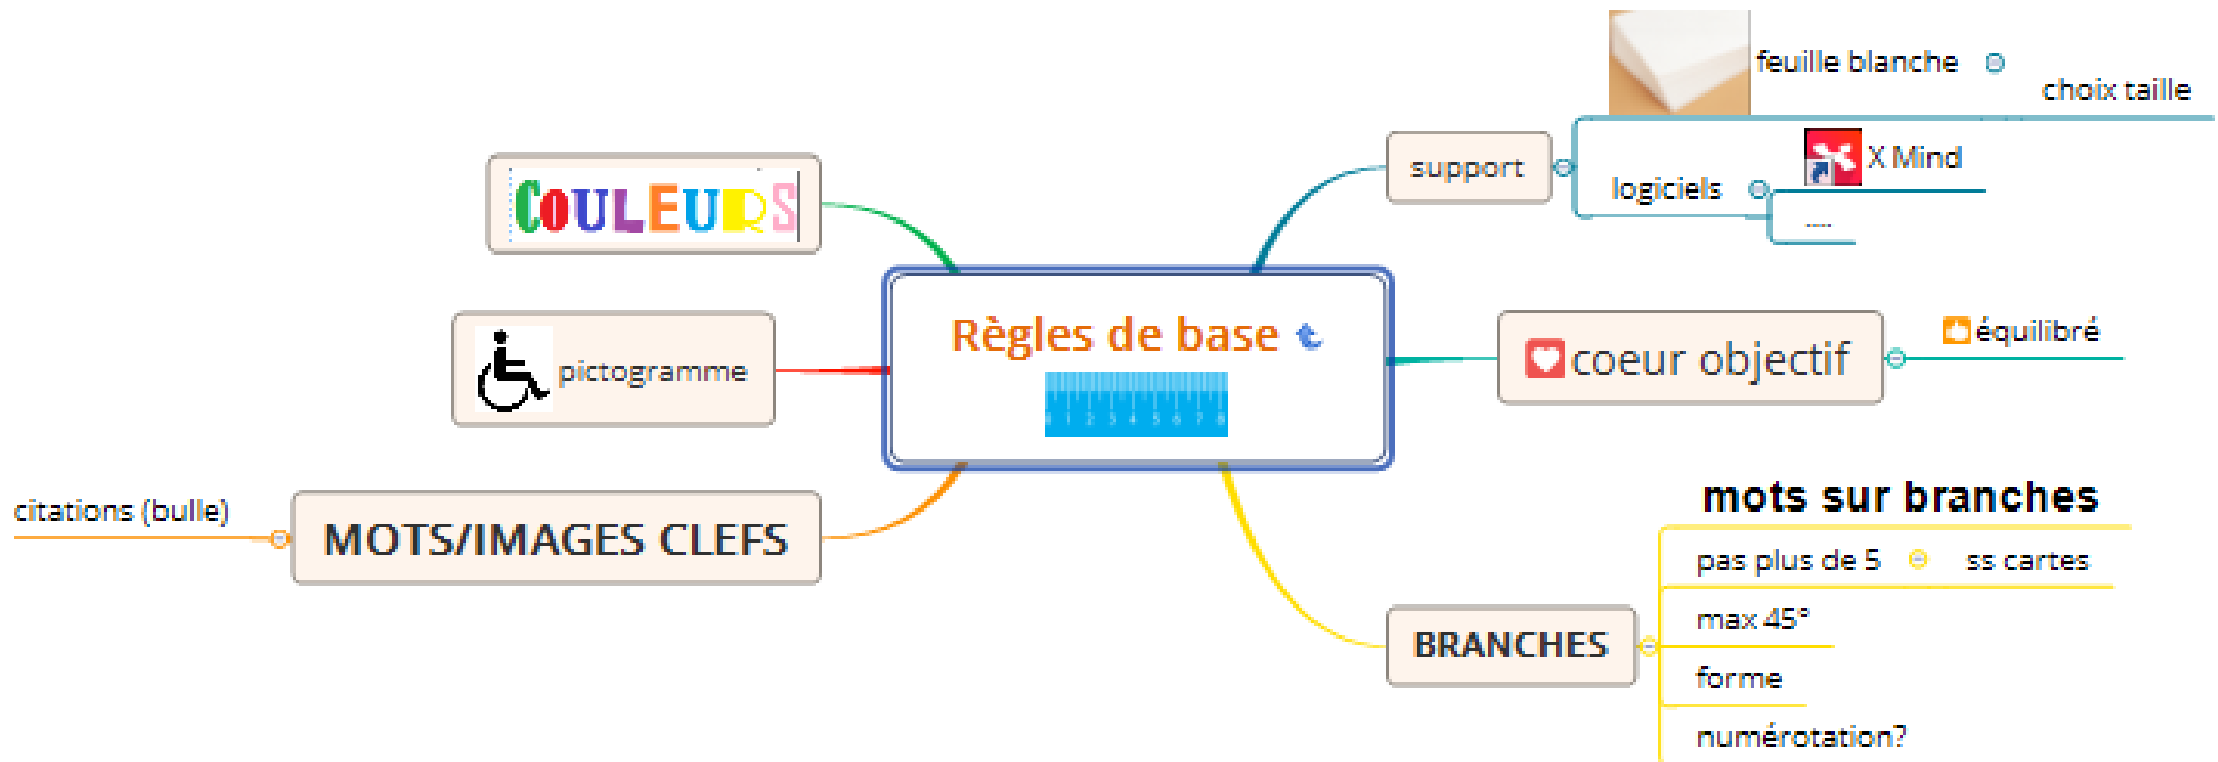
Règles de base

feuille blanche

choix taille

support

logiciels

X Mind

....

COULEURS

pictogramme

coeur objectif

équilibré

citations (bulle)

MOTS/IMAGES CLEFS

mots sur branches

pas plus de 5

ss cartes

BRANCHES

max 45°

forme

numérotation?